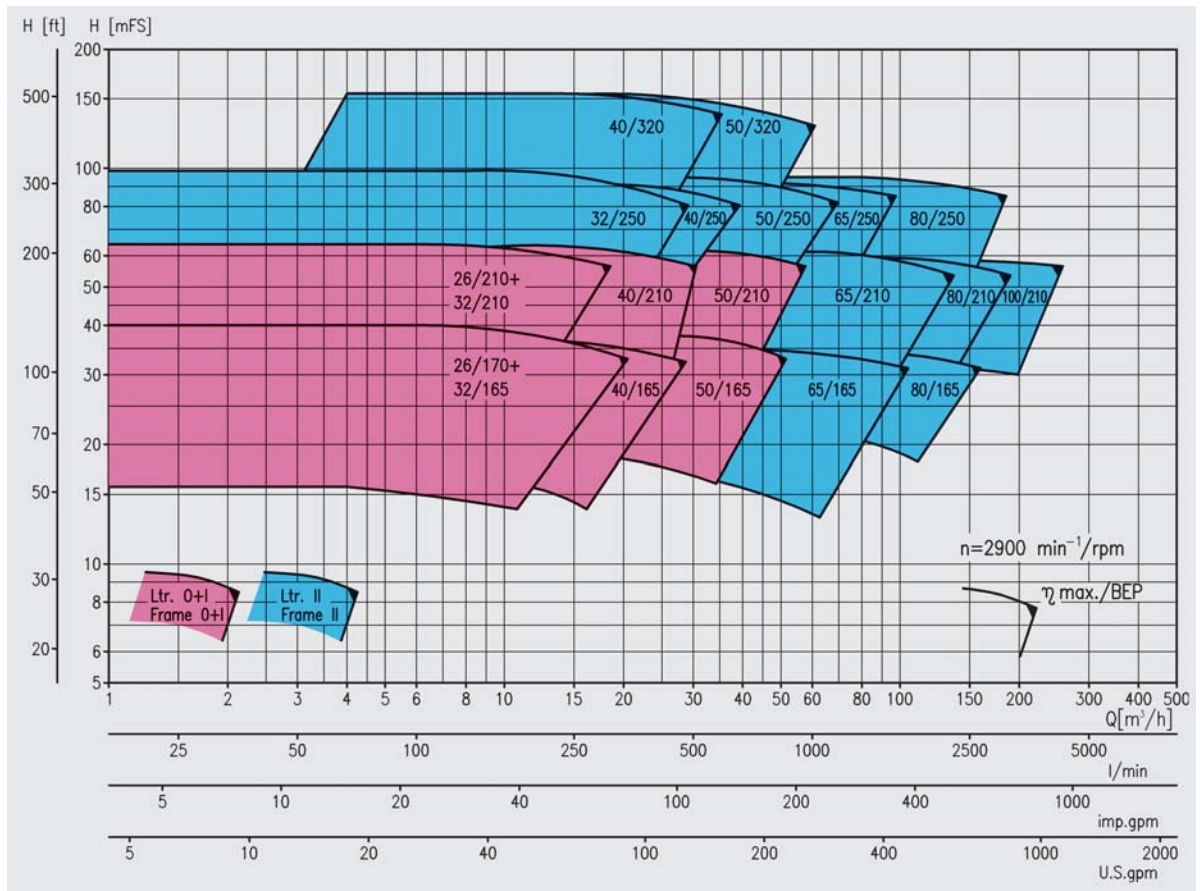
H [ft]
H [mFS]

200
150
100
80
60
50
40
30
20
15
10
8
6
5

500
300
200
100
70
50
30
20

40/320
50/320
32/250
40/250
50/250
65/250
80/250
26/210+
32/210
40/210
50/210
65/210
80/210
100/210
26/170+
32/165
40/165
50/165
65/165
80/165

n=2900 $min^{-1}$/rpm

Ltr. 0+I
Frame 0+I

Ltr. II
Frame II

η max./BEP

1 2 3 4 5 6 8 10 15 20 30 40 50 60 80 100 150 200 300 400 500
Q[$m^3$/h]

25 50 100 250 500 1000 2500 5000
l/min

5 10 20 40 100 200 400 1000
imp.gpm

5 10 20 40 100 200 400 1000 2000
U.S.gpm